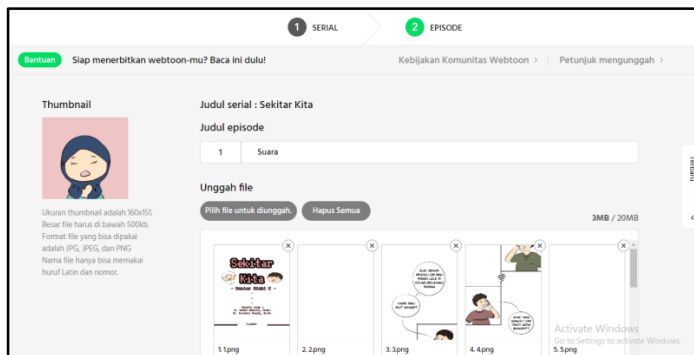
1 SERIAL
2 EPISODE

Bantuan Siap menerbitkan webtoon-mu? Baca ini dulu!

Kebijakan Komunitas Webtoon >
Petunjuk mengunggah >

Thumbnail

Ukuran thumbnail adalah 160x151. Besar file harus di bawah 500kb. Format file yang bisa dipakai adalah JPG, JPEG, dan PNG Nama file hanya bisa memakai huruf Latin dan nomor.

Judul serial : Sekitar Kita

Judul episode

1 Suara

Unggah file

Pilih file untuk diunggah.
Hapus Semua

3MB / 20MB

Sekitar Kita

1.1.png
2.2.png
3.3.png
4.4.png
5.5.png

Activate Windows
Go to Settings to activate Windows.

Tentang